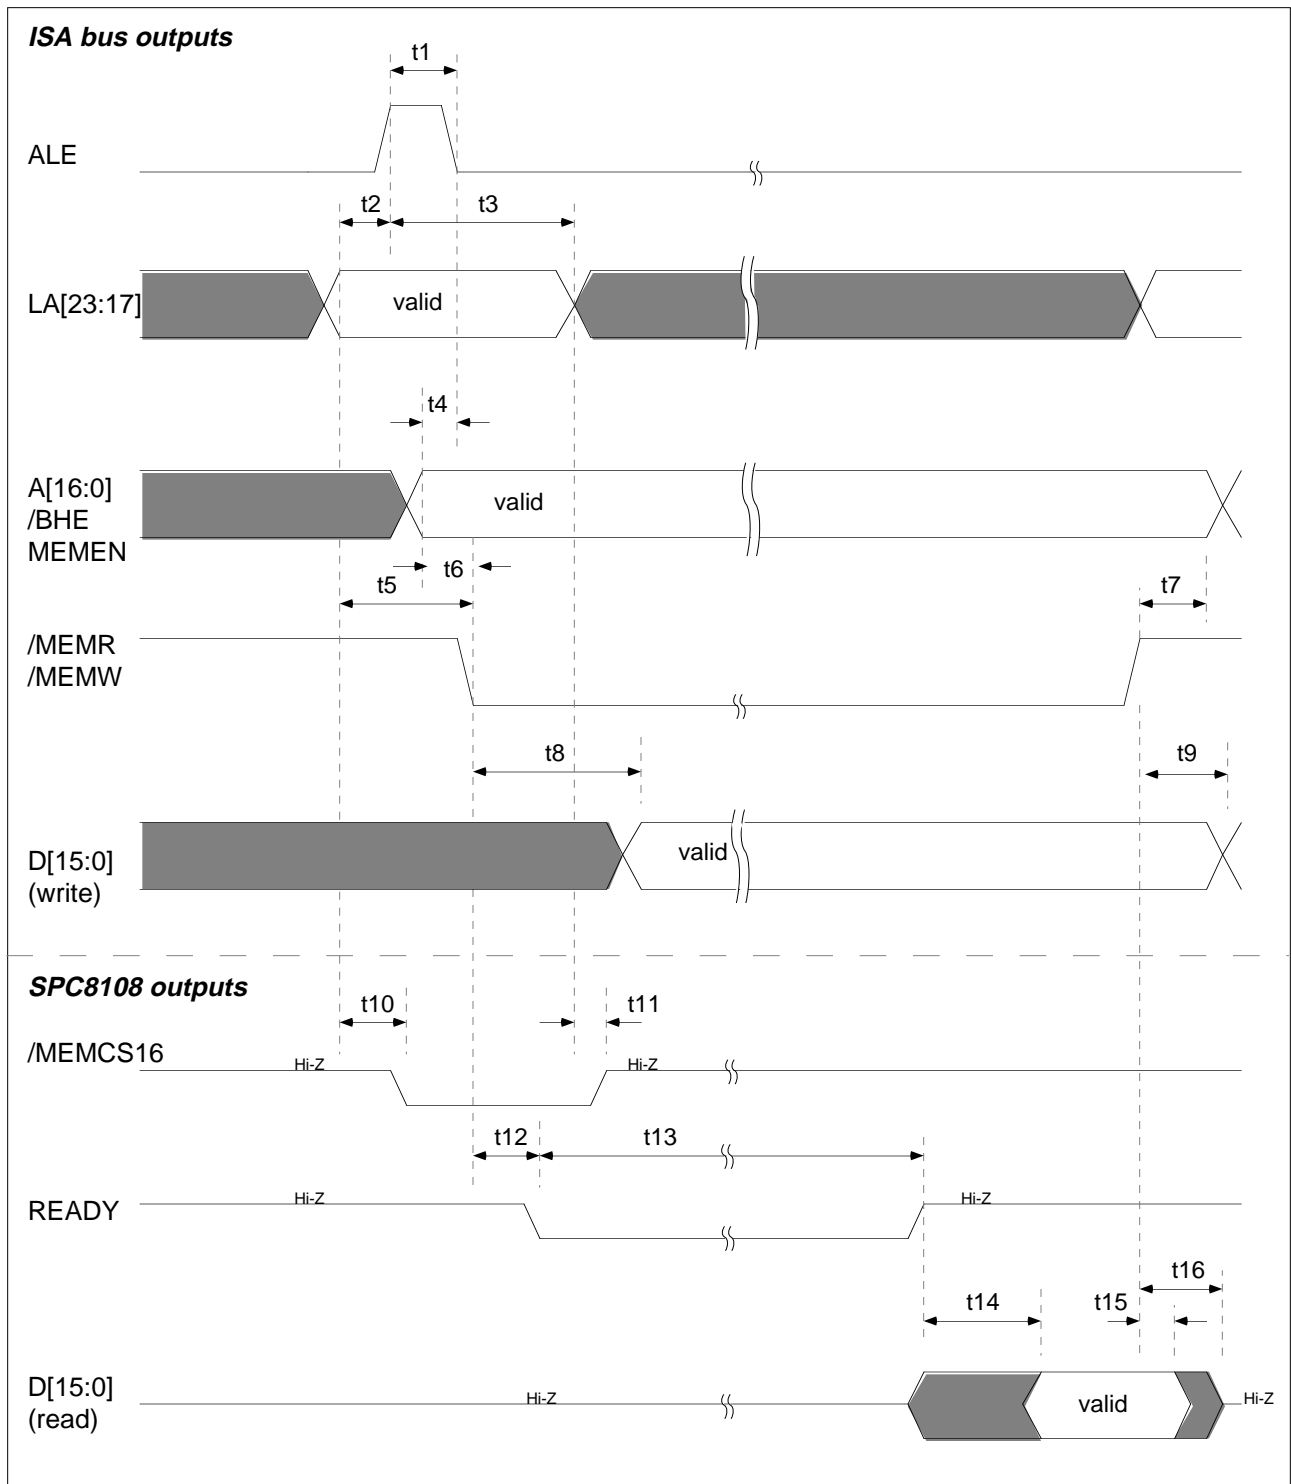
ISA bus outputs

t1

ALE

t2 t3

LA[23:17] valid

t4

A[16:0]
/BHE
MEMEN

valid

t5 t6 t7

/MEMR
/MEMW

t8 t9

D[15:0]
(write)

valid

SPC8108 outputs

t10 t11

/MEMCS16 Hi-Z Hi-Z

t12 t13

READY Hi-Z Hi-Z

t14 t15 t16

D[15:0]
(read)

Hi-Z valid Hi-Z